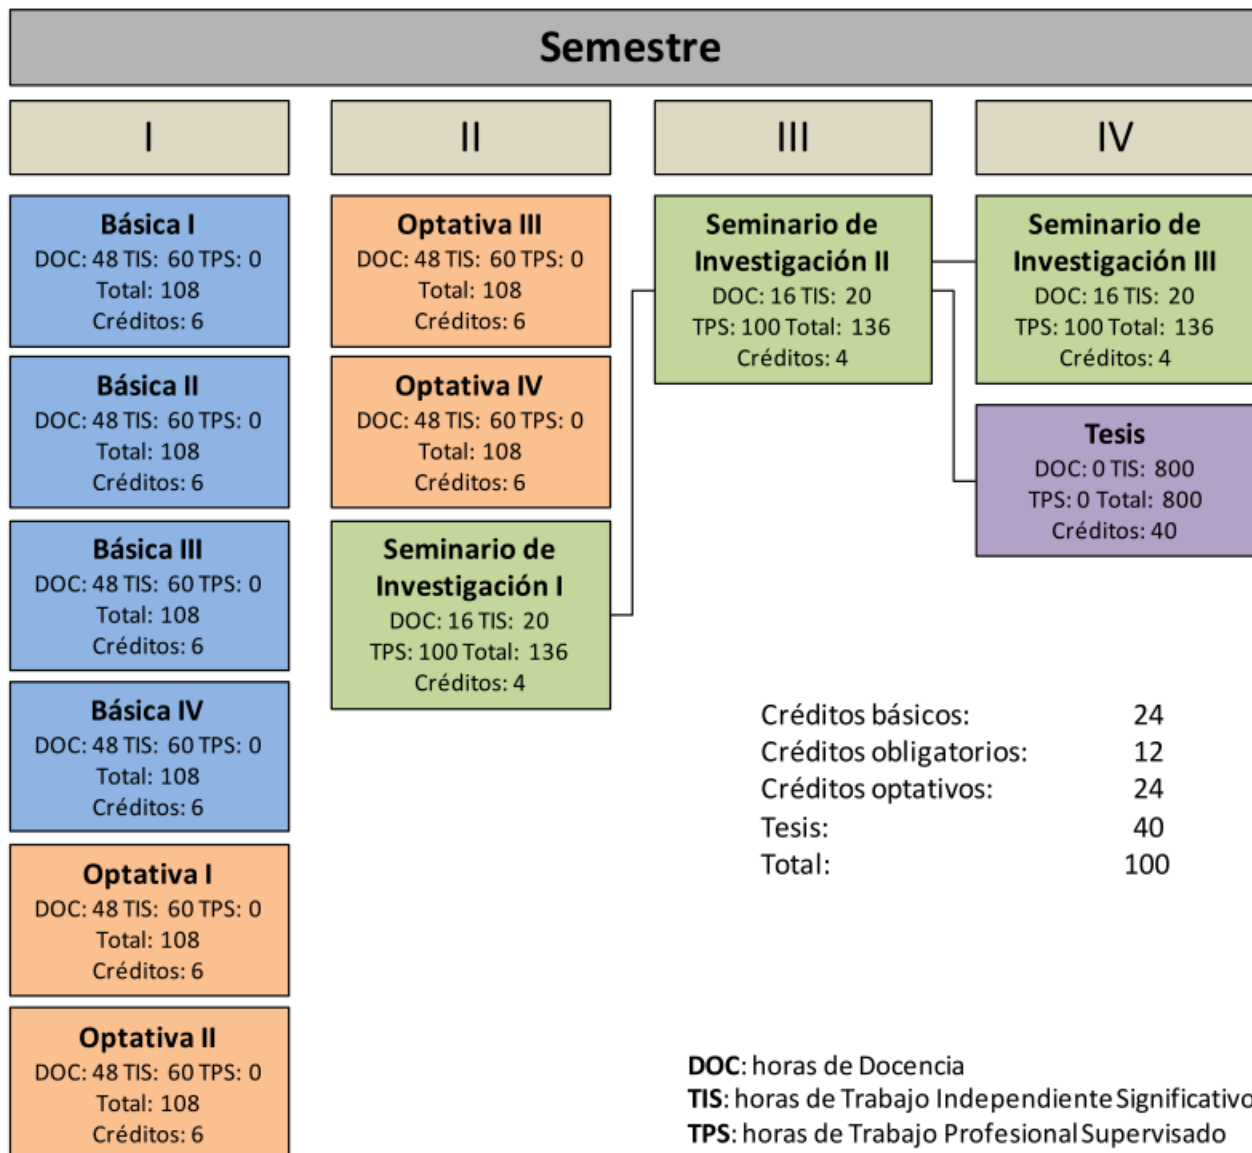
Semestre

I

Básica I
DOC: 48 TIS: 60 TPS: 0
Total: 108
Créditos: 6

Básica II
DOC: 48 TIS: 60 TPS: 0
Total: 108
Créditos: 6

Básica III
DOC: 48 TIS: 60 TPS: 0
Total: 108
Créditos: 6

Básica IV
DOC: 48 TIS: 60 TPS: 0
Total: 108
Créditos: 6

Optativa I
DOC: 48 TIS: 60 TPS: 0
Total: 108
Créditos: 6

Optativa II
DOC: 48 TIS: 60 TPS: 0
Total: 108
Créditos: 6

II

Optativa III
DOC: 48 TIS: 60 TPS: 0
Total: 108
Créditos: 6

Optativa IV
DOC: 48 TIS: 60 TPS: 0
Total: 108
Créditos: 6

Seminario de Investigación I
DOC: 16 TIS: 20
TPS: 100 Total: 136
Créditos: 4

III

Seminario de Investigación II
DOC: 16 TIS: 20
TPS: 100 Total: 136
Créditos: 4

IV

Seminario de Investigación III
DOC: 16 TIS: 20
TPS: 100 Total: 136
Créditos: 4

Tesis
DOC: 0 TIS: 800
TPS: 0 Total: 800
Créditos: 40

| Créditos básicos: | 24 |
|---|---|
| Créditos obligatorios: | 12 |
| Créditos optativos: | 24 |
| Tesis: | 40 |
| Total: | 100 |

DOC: horas de Docencia
TIS: horas de Trabajo Independiente Significativo
TPS: horas de Trabajo Profesional Supervisado